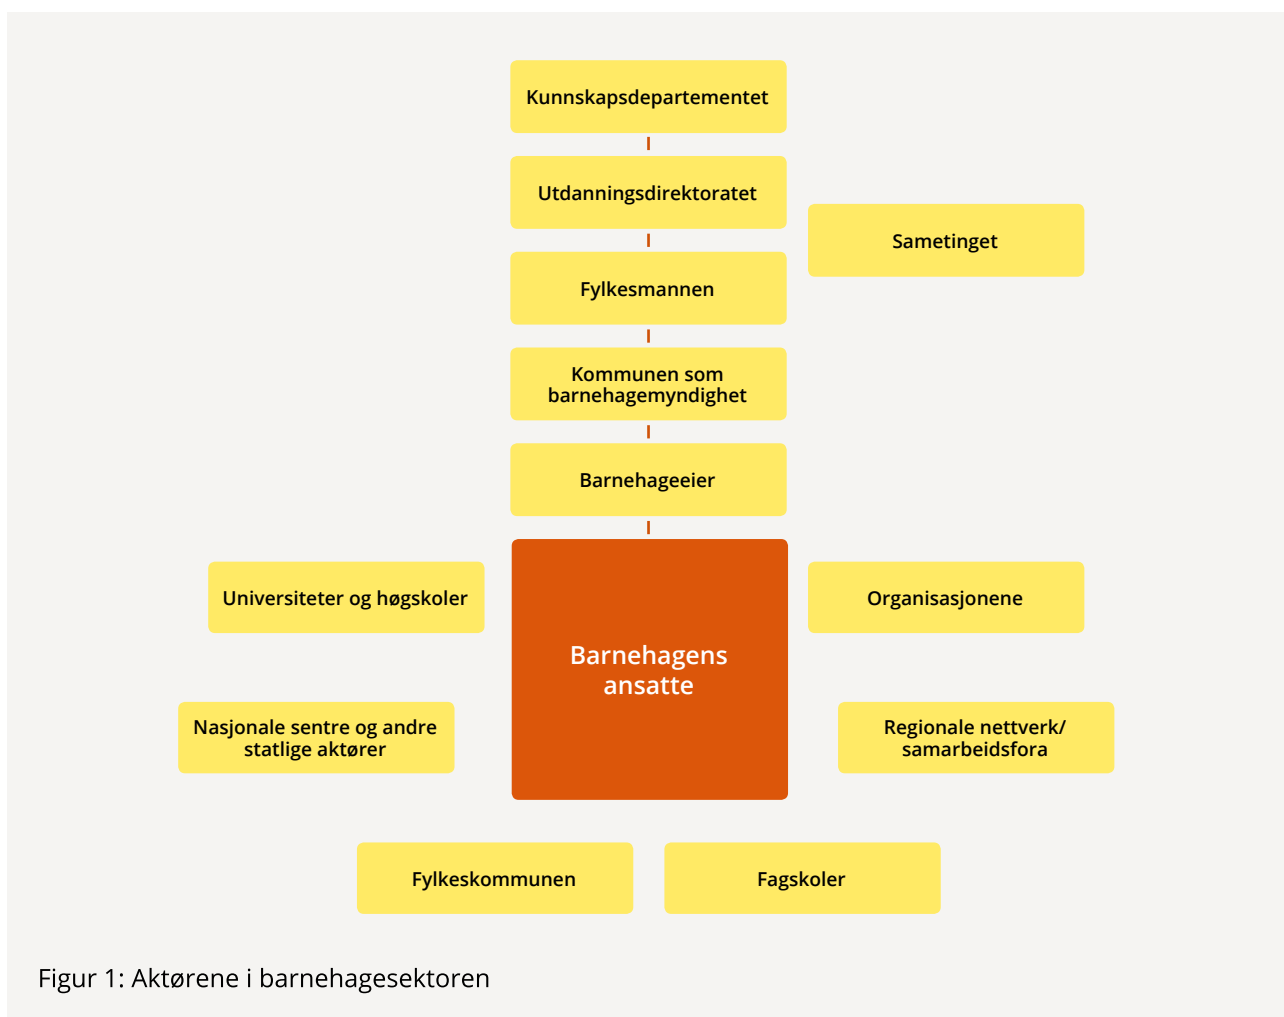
Kunnskapsdepartementet

Utdanningsdirektoratet

Sametinget

Fylkesmannen

Kommunen som barnehagemyndighet

Barnehageeier

Universiteter og høgskoler

Barnehagens ansatte

Organisasjonene

Nasjonale sentre og andre statlige aktører

Regionale nettverk/ samarbeidsfora

Fylkeskommunen

Fagskoler

Figur 1: Aktørene i barnehagesektoren